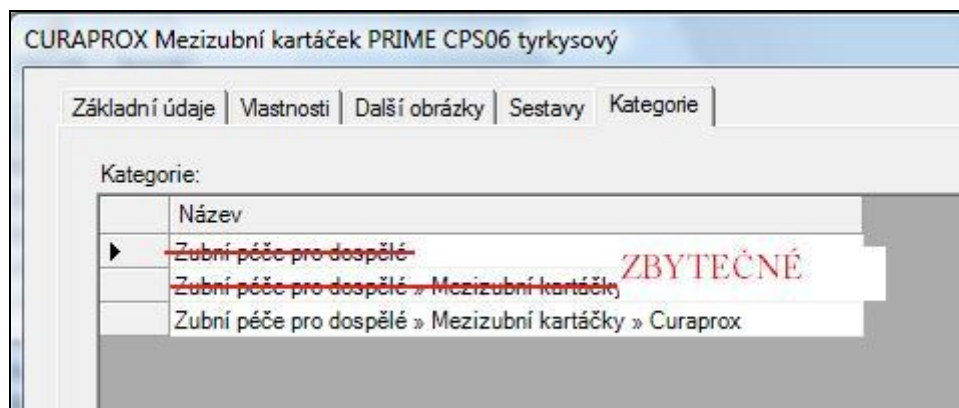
CURAPROX Mezizubní kartáček PRIME CPS06 tyrkysový

Základní údaje | Vlastnosti | Další obrázky | Sestavy | Kategorie

Kategorie:

| | Název |
|---|---|
| ▶ | ~~Zubní péče pro dospělé~~ |
| | ~~Zubní péče pro dospělé » Mezizubní kartáčky~~ |
| | Zubní péče pro dospělé » Mezizubní kartáčky » Curaprox |

ZBYTEČNÉ